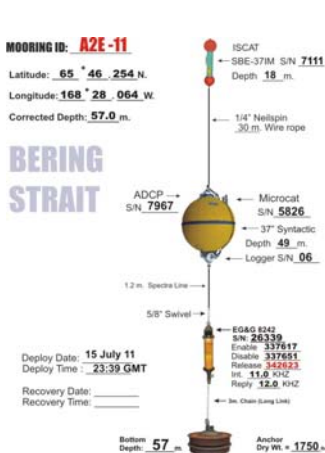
MOORING ID: A2E -11

Latitude: 65 ° 46 . 254 N.

Longitude: 168 ° 28 . 064 W.

Corrected Depth: 57.0 m.

BERING STRAIT

ISCAT
SBE-37IM S/N 7111
Depth 18 m.

1/4" Neilspin
30 m. Wire rope

ADCP
S/N 7967

Microcat
S/N 5826

37" Syntactic
Depth 49 m.

Logger S/N 06

1.2 m. Spectra Line

5/8" Swivel

EG&G 8242
S/N: 26339
Enable 337617
Disable 337651
Release 342623
Int. 11.0 KHZ
Reply 12.0 KHZ

Deploy Date: 15 July 11
Deploy Time : 23:39 GMT

Recovery Date: ________
Recovery Time: ________

3m. Chain (Long Link)

Bottom Depth: 57 m.

Anchor Dry Wt. = 1750 lb.